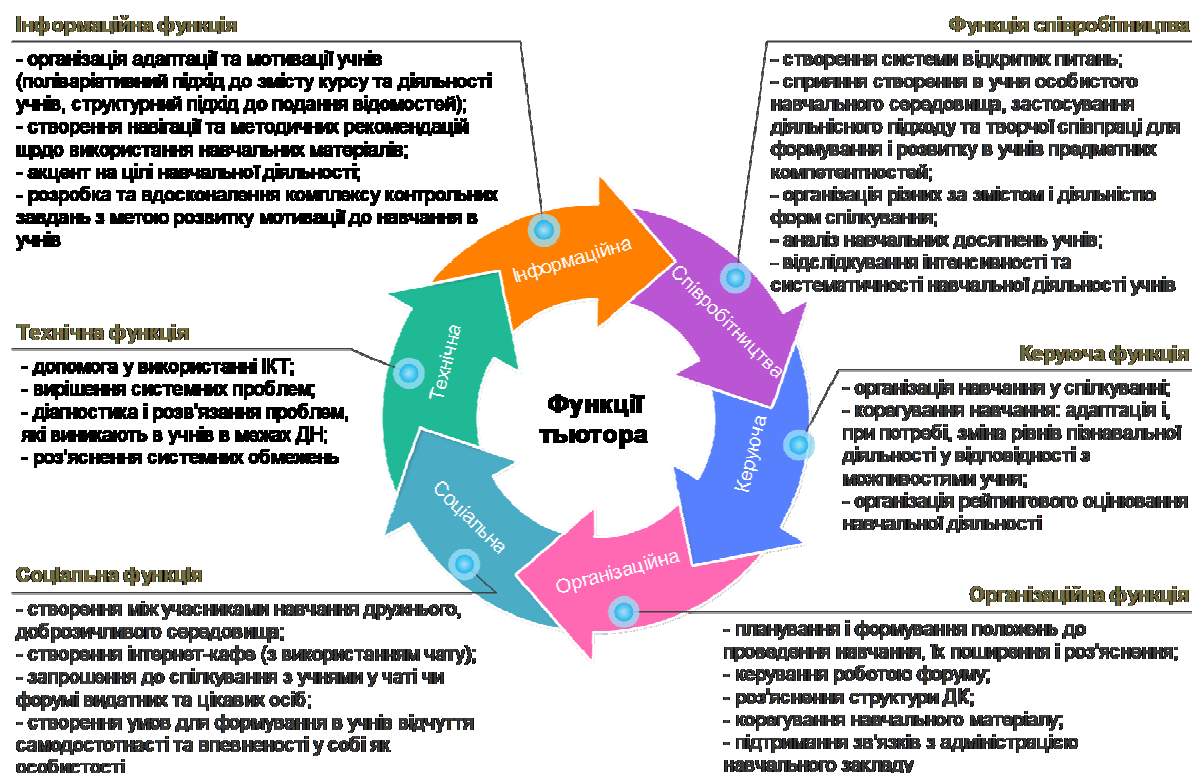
Інформаційна функція

- організація адаптації та мотивації учнів (поліваріативний підхід до змісту курсу та діяльності учнів, структурний підхід до подання відомостей);
- створення навігації та методичних рекомендацій щодо використання навчальних матеріалів;
- акцент на цілі навчальної діяльності;
- розробка та вдосконалення комплексу контрольних завдань з метою розвитку мотивації до навчання в учнів

Функція співробітництва

- створення системи відкритих питань;
- сприяння створення в учня особистого навчального середовища, застосування діяльнісного підходу та творчої співпраці для формування і розвитку в учнів предметних компетентностей;
- організація різних за змістом і діяльністю форм спілкування;
- аналіз навчальних досягнень учнів;
- відслідковування інтенсивності та систематичності навчальної діяльності учнів

Технічна функція

- допомога у використанні ІКТ;
- вирішення системних проблем;
- діагностика і розв'язання проблем, які виникають в учнів в межах ДН;
- роз'яснення системних обмежень

Інформаційна

Співробітництва

Технічна

Функції тьютора

Керуюча

Соціальна

Організаційна

Керуюча функція

- організація навчання у спілкуванні;
- корегування навчання: адаптація і, при потребі, зміна рівнів пізнавальної діяльності у відповідності з можливостями учня;
- організація рейтингового оцінювання навчальної діяльності

Соціальна функція

- створення між учасниками навчання дружнього, доброзичливого середовища;
- створення інтернет-кафе (з використанням чату);
- запрошення до спілкування з учнями у чаті чи форумі видатних та цікавих осіб;
- створення умов для формування в учнів відчуття самодостатності та впевненості у собі як особистості

Організаційна функція

- планування і формування положень до проведення навчання, їх поширення і роз'яснення;
- керування роботою форуму;
- роз'яснення структури ДК;
- корегування навчального матеріалу;
- підтримання зв'язків з адміністрацією навчального закладу